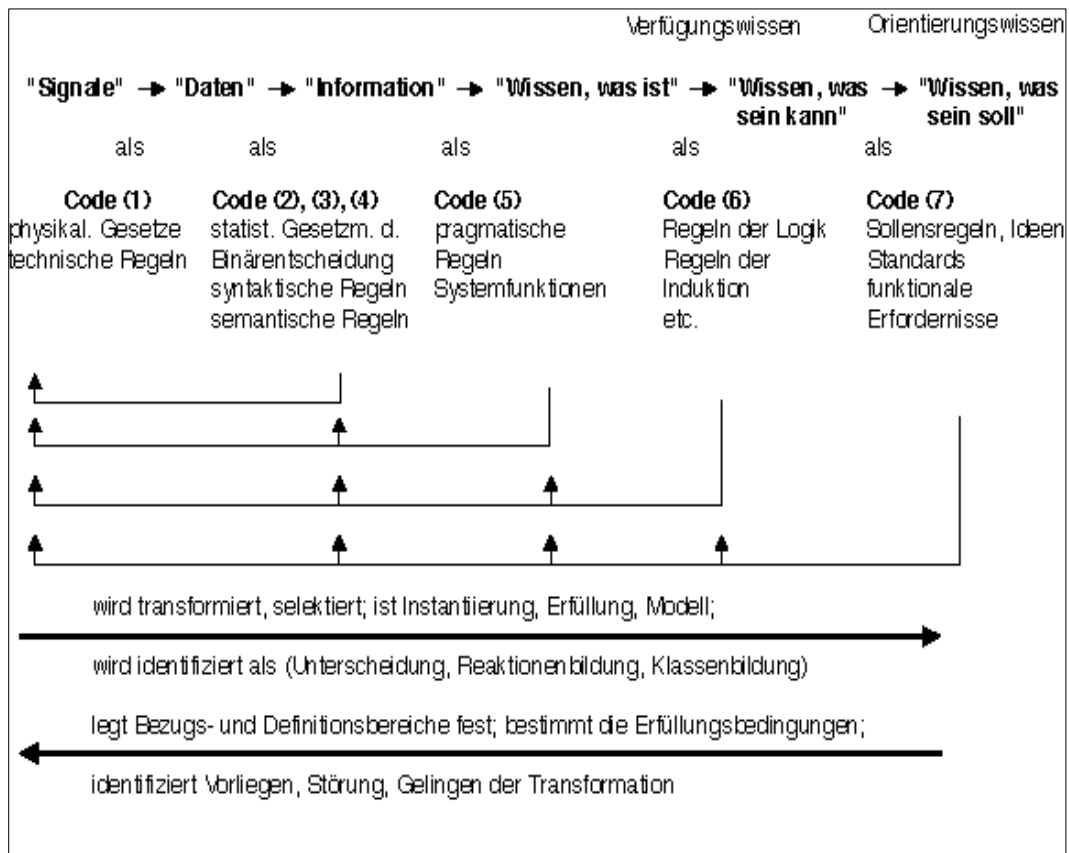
Verfügungswissen Orientierungswissen

"Signale" → "Daten" → "Information" → "Wissen, was ist" → "Wissen, was sein kann" → "Wissen, was sein soll"

als als als als als

Code (1)
physikal. Gesetze
technische Regeln

Code (2), (3), (4)
statist. Gesetzm. d. Binärentscheidung
syntaktische Regeln
semantische Regeln

Code (5)
pragmatische Regeln
Systemfunktionen

Code (6)
Regeln der Logik
Regeln der Induktion
etc.

Code (7)
Sollensregeln, Ideen
Standards
funktionale Erfordernisse

wird transformiert, selektiert; ist Instantiierung, Erfüllung, Modell;

wird identifiziert als (Unterscheidung, Reaktionenbildung, Klassenbildung)

legt Bezugs- und Definitionsbereiche fest; bestimmt die Erfüllungsbedingungen;

identifiziert Vorliegen, Störung, Gelingen der Transformation